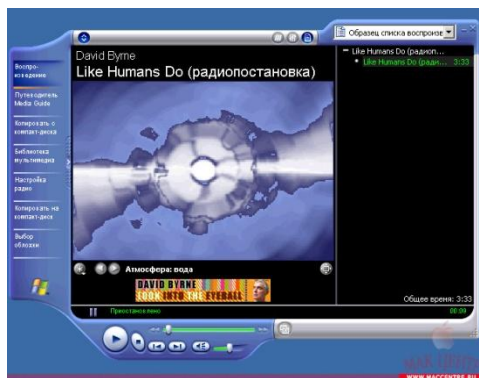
Образец списка воспроизве

David Byrne

Like Humans Do (радиопостановка)

Like Humans Do (радиоп...

Like Humans Do (ради... 3:33

Воспроизведение

Путеводитель Media Guide

Копировать с компакт-диска

Библиотека мультимедиа

Настройка радио

Копировать на компакт-диск

Выбор обложки

Атмосфера: вода

DAVID BYRNE
LOOK INTO THE EYEBALL

Общее время: 3:33

Приостановлено

00:09

WWW.MACCENTRE.RU